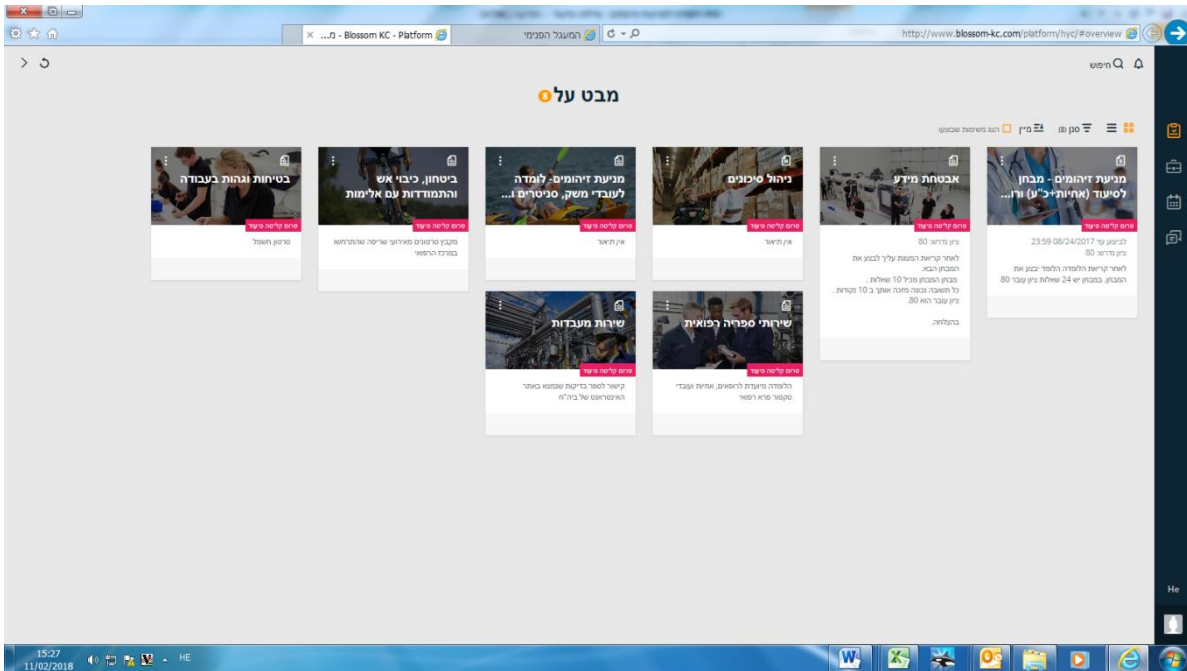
http://www.blossom-kc.com/platform/hyc/#overview

המעגל הפנימי

Blossom KC - Platform - מ...

חיפוש

מבט על 8

סנן (8) מיין הצג משימות שבוטלו

מניעת זיהומים - מבחן לסיעוד (אחיות+כ"ע) ורו...
פורום קליטה סיעוד
לביצוע עד 08/24/2017 23:59
ציון נדרש: 80
לאחר קריאת הלומדה הלומד יבצע את המבחן. במבחן יש 24 שאלות ציון עובר 80

אבטחת מידע
פורום קליטה סיעוד
ציון נדרש: 80
לאחר קריאת המצגת עליך לבצע את המבחן הבא.
מבחן המבחן מכיל 10 שאלות .
כל תשובה נכונה מזכה אותך ב 10 נקודות .
ציון עובר הוא 80.
בהצלחה.

ניהול סיכונים
פורום קליטה סיעוד
אין תיאור

מניעת זיהומים- לומדה לעובדי משק, סניטרים ו...
פורום קליטה סיעוד
אין תיאור

ביטחון, כיבוי אש והתמודדות עם אלימות
פורום קליטה סיעוד
מקבץ סרטונים מאירוע שריפה שהתרחשו במרכז הרפואי

בטיחות וגהות בעבודה
פורום קליטה סיעוד
סרטון חשמל

שירותי ספריה רפואית
פורום קליטה סיעוד
הלומדה מיועדת לרופאים, אחיות ועובדי סקטור פרא רפואי

שירות מעבדות
פורום קליטה סיעוד
קישור לספר בדיקות שנמצא באתר האינטרנט של בי"ח

He

15:27
11/02/2018
HE